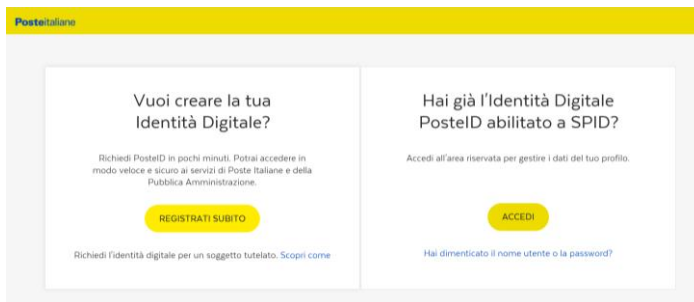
Posteitaliane

Vuoi creare la tua Identità Digitale?

Richiedi PosteID in pochi minuti. Potrai accedere in modo veloce e sicuro ai servizi di Poste Italiane e della Pubblica Amministrazione.

REGISTRATI SUBITO

Richiedi l'identità digitale per un soggetto tutelato. Scopri come

Hai già l'Identità Digitale PosteID abilitato a SPID?

Accedi all'area riservata per gestire i dati del tuo profilo.

ACCEDI

Hai dimenticato il nome utente o la password?